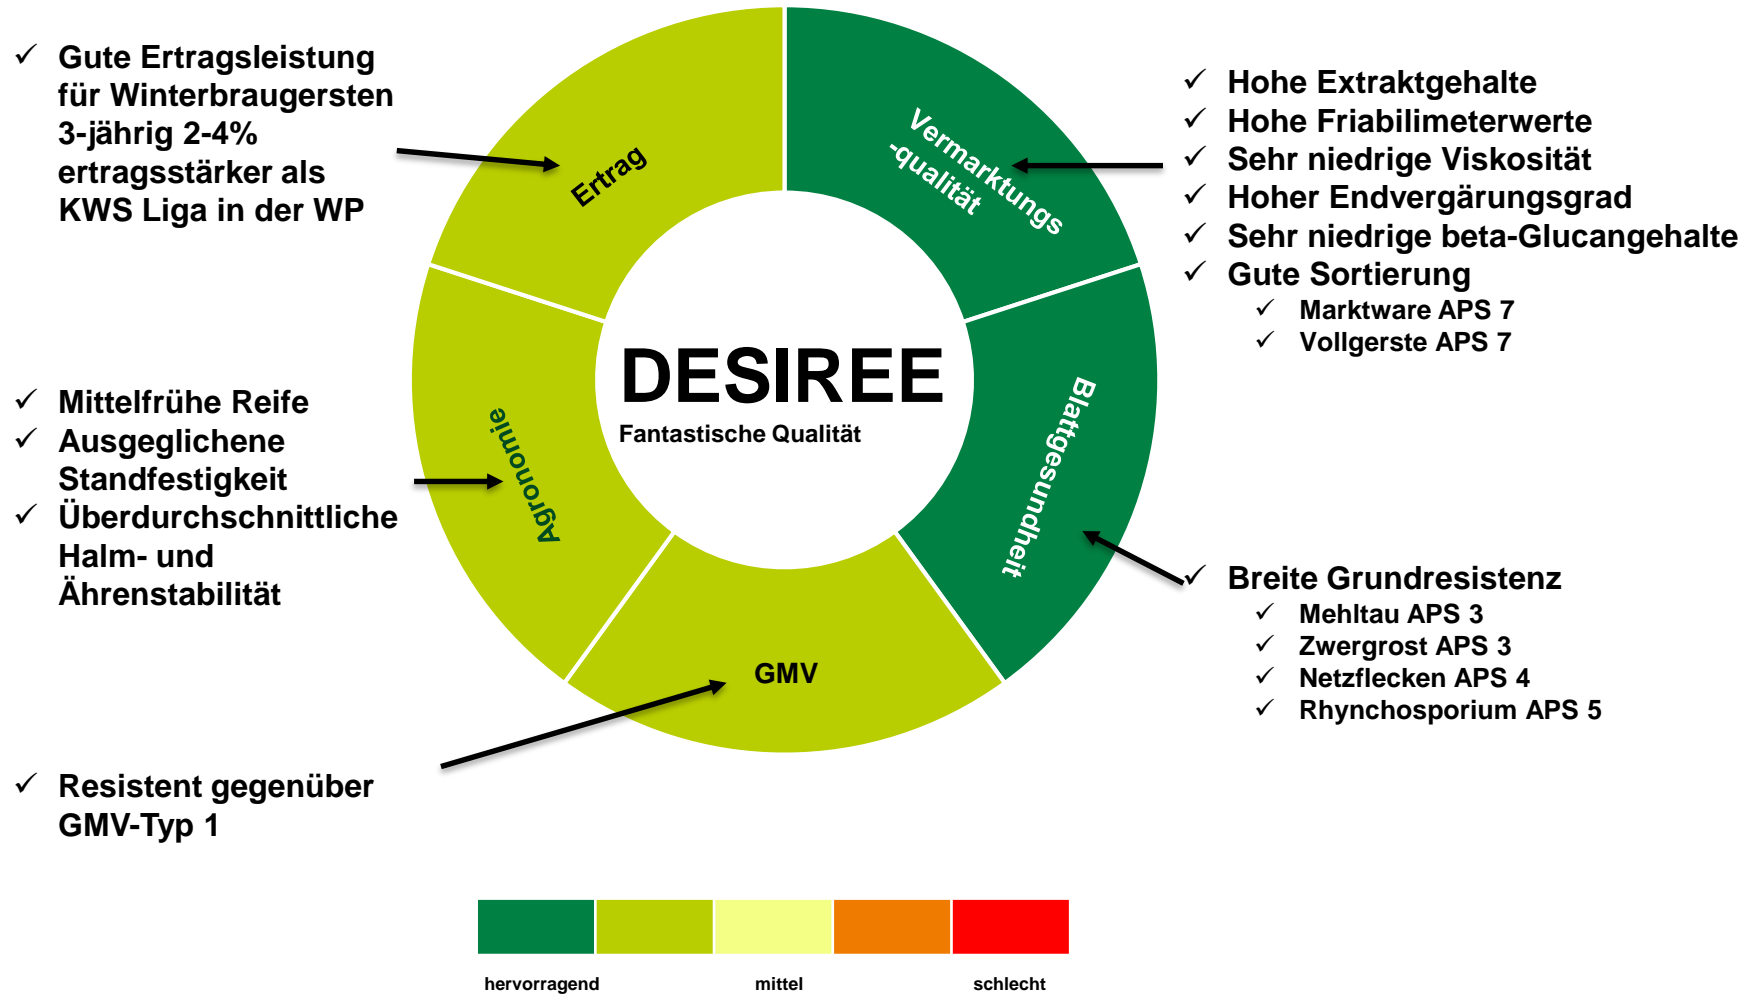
✓ Gute Ertragsleistung für Winterbraugersten 3-jährig 2-4% ertragsstärker als KWS Liga in der WP

Ertrag

Vermarktungs -qualität

✓ Hohe Extraktgehalte
✓ Hohe Friabilimeterwerte
✓ Sehr niedrige Viskosität
✓ Hoher Endvergärungsgrad
✓ Sehr niedrige beta-Glucangehalte
✓ Gute Sortierung
✓ Marktware APS 7
✓ Vollgerste APS 7

DESIREE
Fantastische Qualität

✓ Mittelfrühe Reife
✓ Ausgeglichene Standfestigkeit
✓ Überdurchschnittliche Halm- und Ährenstabilität

Agronomie

Blattgesundheit

✓ Breite Grundresistenz
✓ Mehltau APS 3
✓ Zwergrost APS 3
✓ Netzflecken APS 4
✓ Rhynchosporium APS 5

GMV

✓ Resistent gegenüber GMV-Typ 1

hervorragend
mittel
schlecht